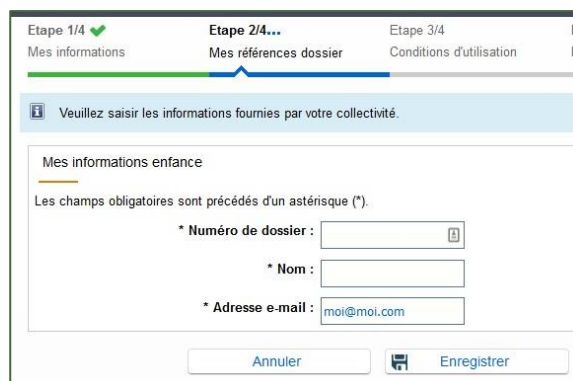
Etape 1/4
Mes informations

Etape 2/4...
Mes références dossier

Etape 3/4
Conditions d'utilisation

Veuillez saisir les informations fournies par votre collectivité.

Mes informations enfance

Les champs obligatoires sont précédés d'un astérisque (*).

* Numéro de dossier :

* Nom :

* Adresse e-mail : moi@moi.com

Annuler

Enregistrer